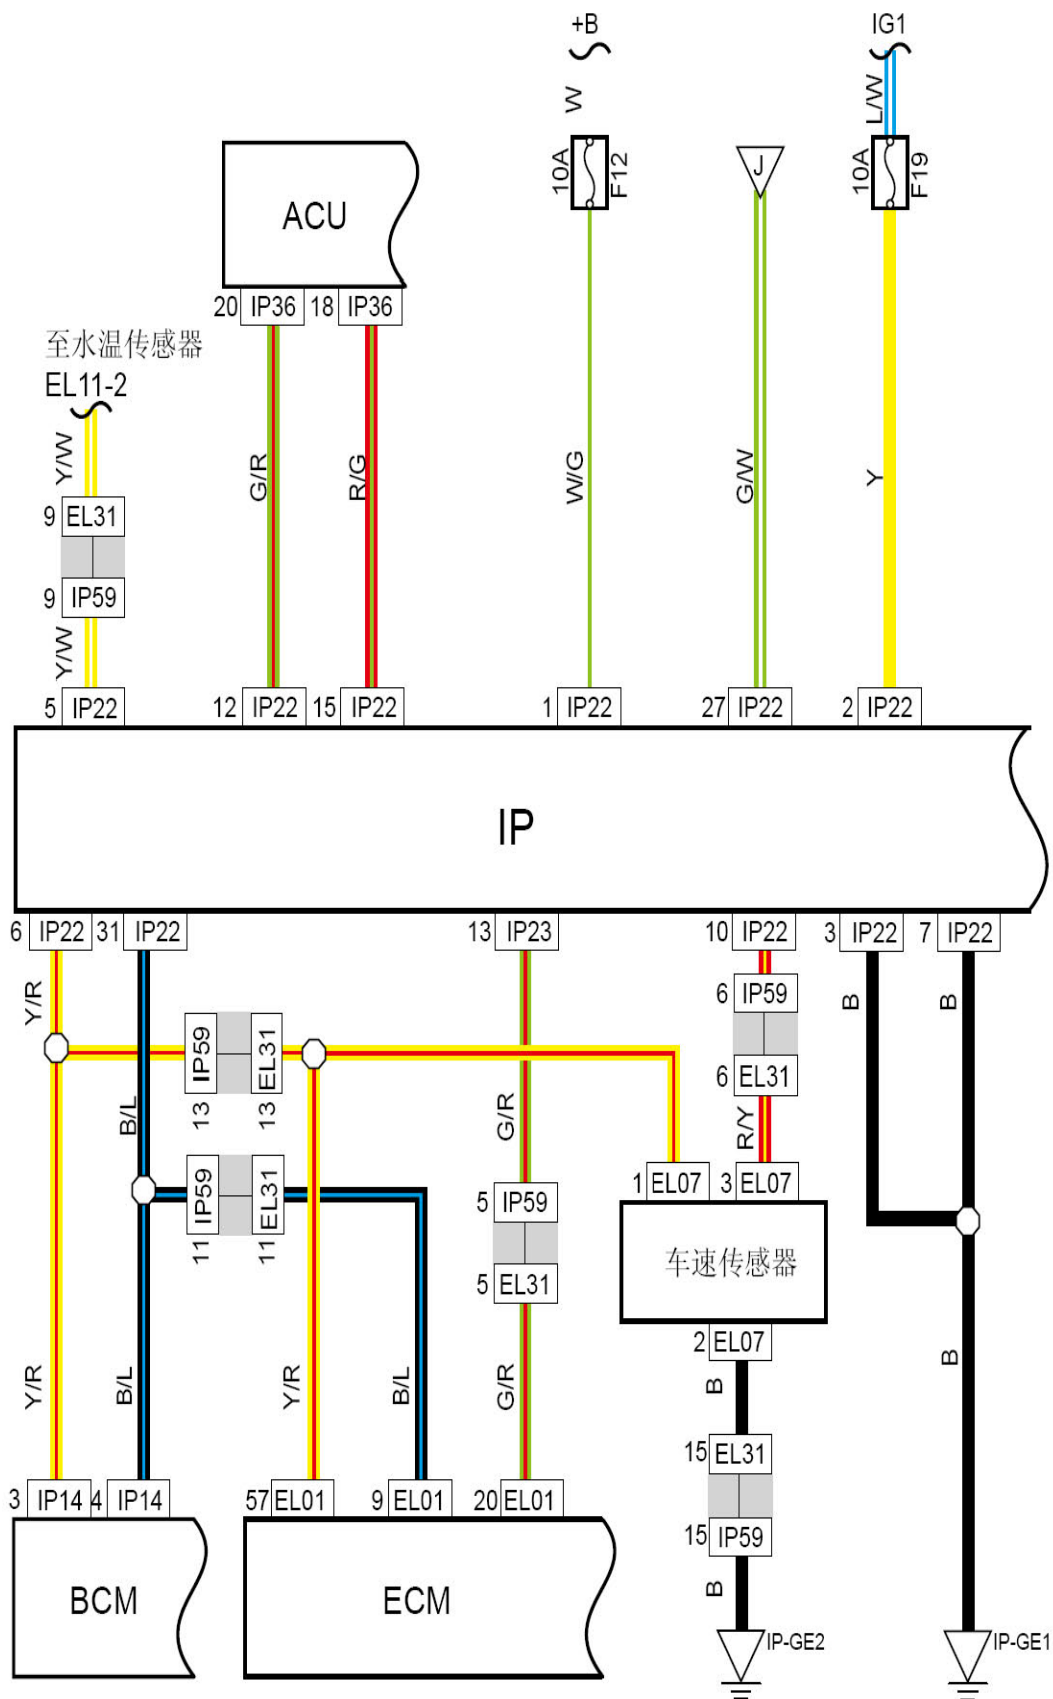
+B
IG1
W
L/W
10A F12
J
10A F19
ACU
20 IP36 18 IP36
至水温传感器
EL11-2
Y/W
G/R
R/G
W/G
G/W
Y
9 EL31
9 IP59
Y/W
5 IP22
12 IP22 15 IP22
1 IP22
27 IP22
2 IP22
IP
6 IP22 31 IP22
13 IP23
10 IP22
3 IP22 7 IP22
Y/R
6 IP59
B
B
IP59 EL31
13 13
6 EL31
B/L
G/R
R/Y
IP59 EL31
11 11
1 EL07 3 EL07
5 IP59
车速传感器
5 EL31
2 EL07
B
Y/R
B/L
Y/R
B/L
G/R
B
15 EL31
15 IP59
3 IP14 4 IP14
57 EL01
9 EL01
20 EL01
BCM
ECM
B
IP-GE2
IP-GE1